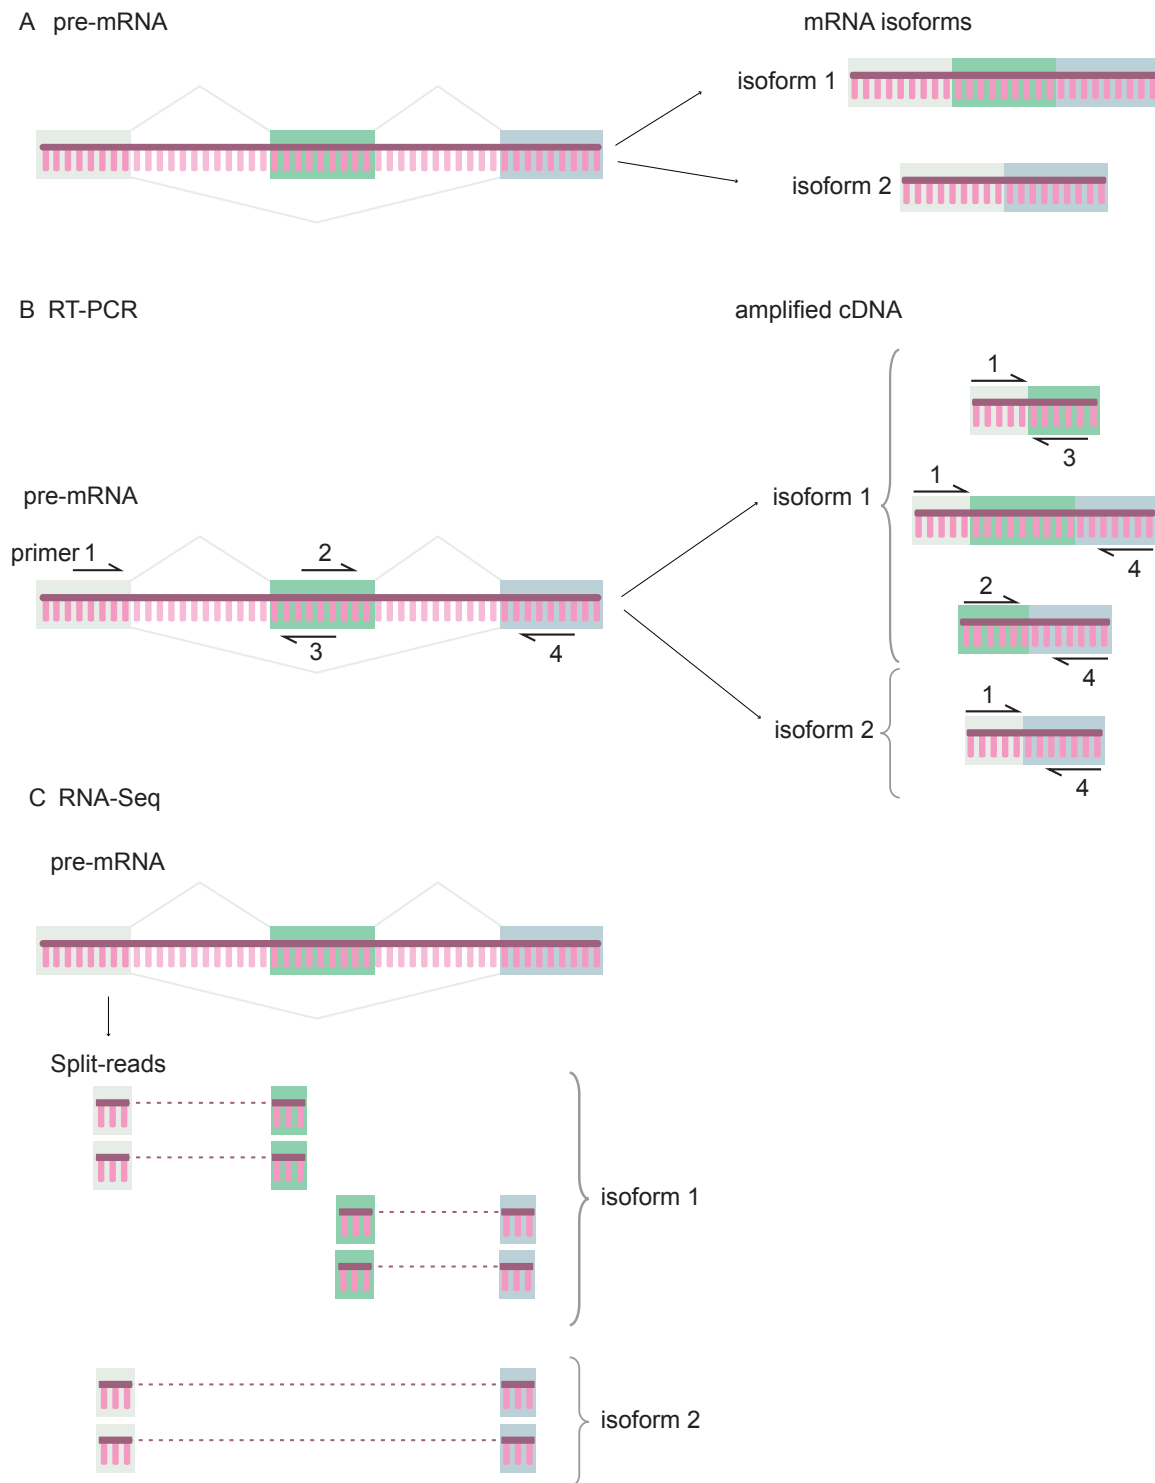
A pre-mRNA

mRNA isoforms

isoform 1

isoform 2

B RT-PCR

amplified cDNA

pre-mRNA

primer 1

2

3

4

isoform 1

1

3

1

4

2

4

isoform 2

1

4

C RNA-Seq

pre-mRNA

Split-reads

isoform 1

isoform 2